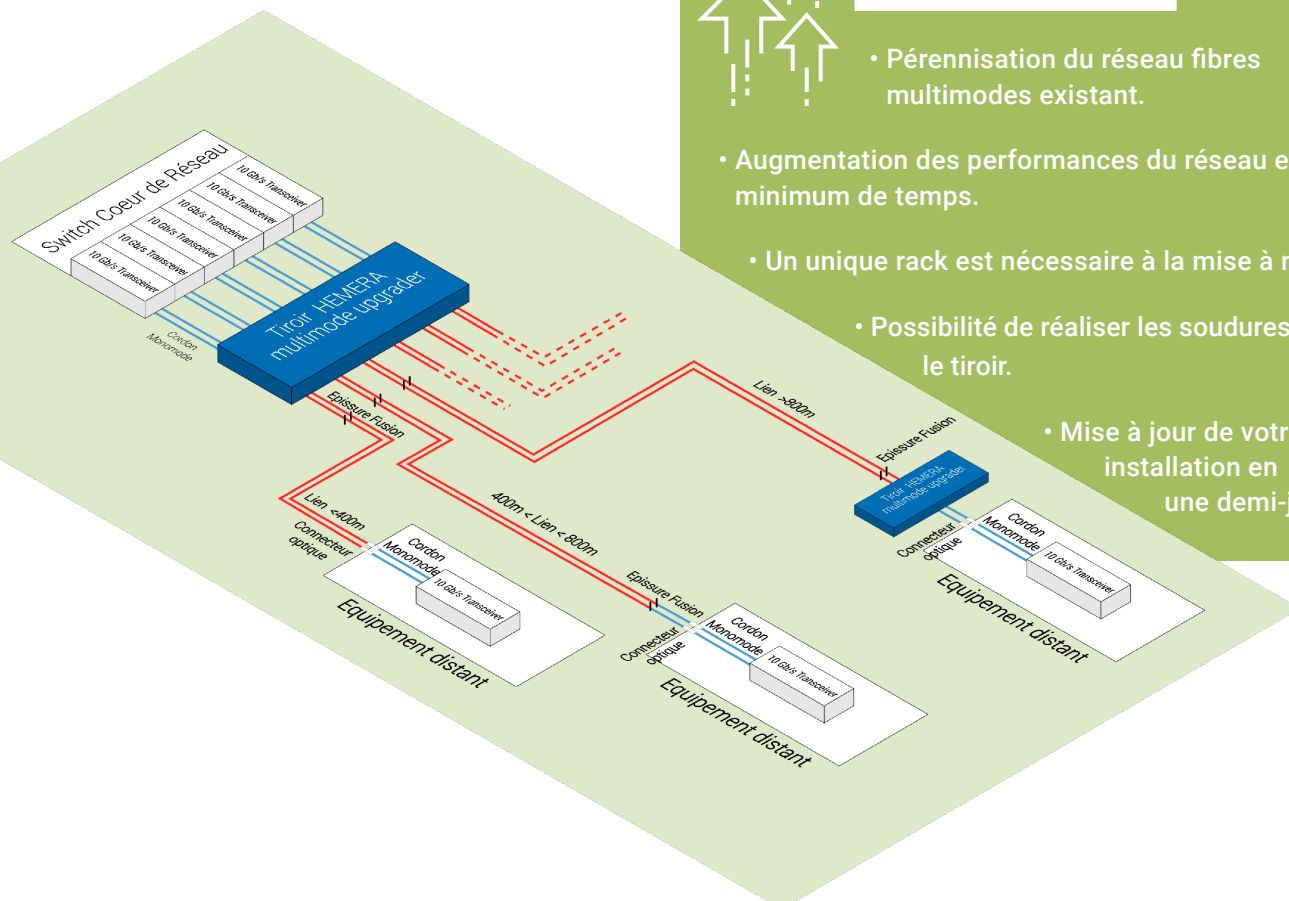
• Pérennisation du réseau fibres multimodes existant.

• Augmentation des performances du réseau e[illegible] minimum de temps.

• Un unique rack est nécessaire à la mise à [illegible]

• Possibilité de réaliser les soudures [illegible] le tiroir.

• Mise à jour de votr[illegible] installation en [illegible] une demi-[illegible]

Switch Coeur de Réseau

10 Gb/s Transceiver

10 Gb/s Transceiver

10 Gb/s Transceiver

10 Gb/s Transceiver

10 Gb/s Transceiver

10 Gb/s Transceiver

10 Gb/s Transceiver

10 Gb/s Transceiver

Cordon Monomode

Tiroir HEMERA multimode upgrader

Episssure Fusion

Lien <400m

Connecteur optique

Cordon Monomode

10 Gb/s Transceiver

Equipement distant

400m < Lien < 800m

Episssure Fusion

Connecteur optique

Cordon Monomode

10 Gb/s Transceiver

Equipement distant

Lien >800m

Episssure Fusion

Tiroir HEMERA multimode upgrader

Connecteur optique

Cordon Monomode

10 Gb/s Transceiver

Equipement distant